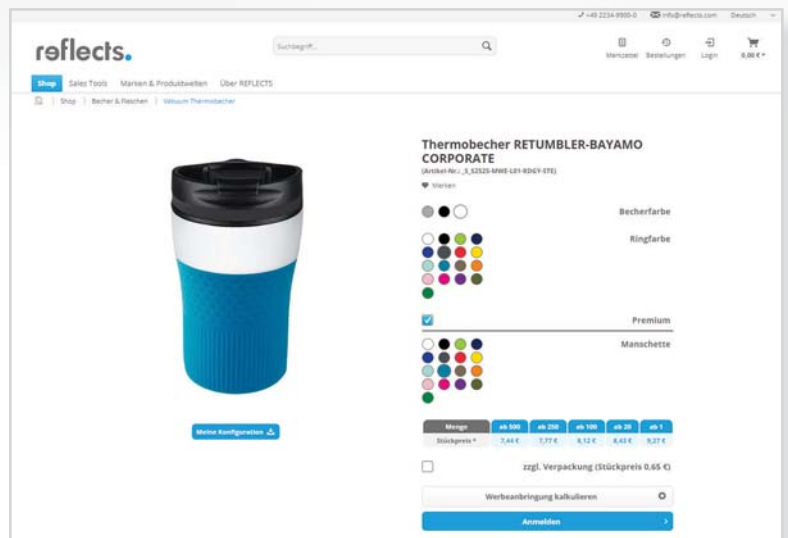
+49 2234-9900-0 info@reflects.com Deutsch

reflects.

Suchbegriff...

Merkzettel Bestellungen Login 0,00 €

Shop Sales Tools Marken & Produktwelten Über REFLECTS

Shop Becher & Flaschen Vakuum Thermobecher

Thermobecher RETUMBLER-BAYAMO CORPORATE

(Artikel-Nr.: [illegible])

Merken

Becherfarbe

Ringfarbe

Premium

Manschette

Meine Konfiguration

| Menge | ab 500 | ab 250 | ab 100 | ab 20 | ab 1 |
|---|---|---|---|---|---|
| Stückpreis * | 7,44 € | 7,77 € | 8,12 € | 8,43 € | 9,27 € |

zzgl. Verpackung (Stückpreis 0.65 €)

Werbeanbringung kalkulieren

Anmelden